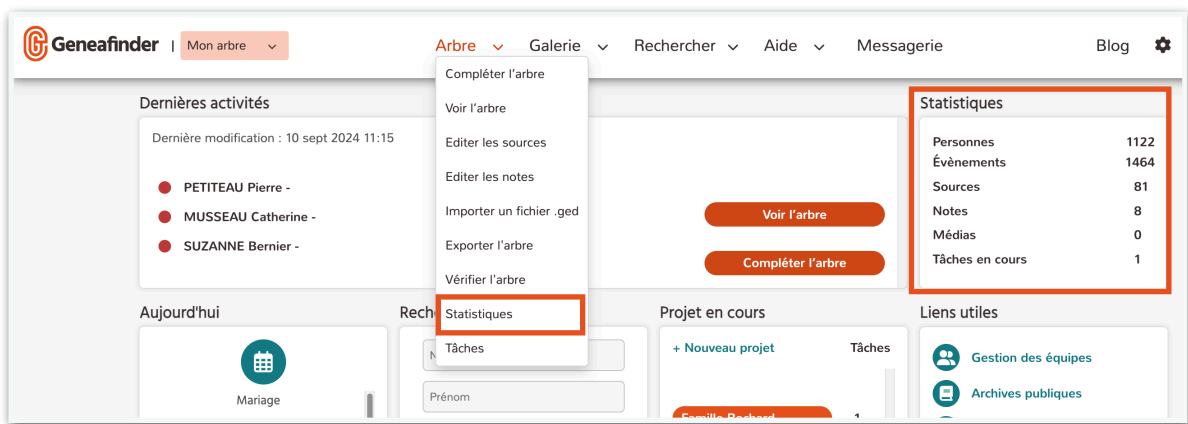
Geneafinder | Mon arbre

Arbre Galerie Rechercher Aide Messagerie Blog

Compléter l'arbre
Voir l'arbre
Editer les sources
Editer les notes
Importer un fichier .ged
Exporter l'arbre
Vérifier l'arbre
Statistiques
Tâches

Dernières activités

Dernière modification : 10 sept 2024 11:15

PETITEAU Pierre -
MUSSEAU Catherine -
SUZANNE Bernier -

Voir l'arbre
Compléter l'arbre

Statistiques

| | |
|---|---|
| Personnes | 1122 |
| Évènements | 1464 |
| Sources | 81 |
| Notes | 8 |
| Médias | 0 |
| Tâches en cours | 1 |

Aujourd'hui

Mariage

Reche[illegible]

N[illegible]

Prénom

Projet en cours

+ Nouveau projet Tâches

Famille Bochard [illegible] 1

Liens utiles

Gestion des équipes
Archives publiques